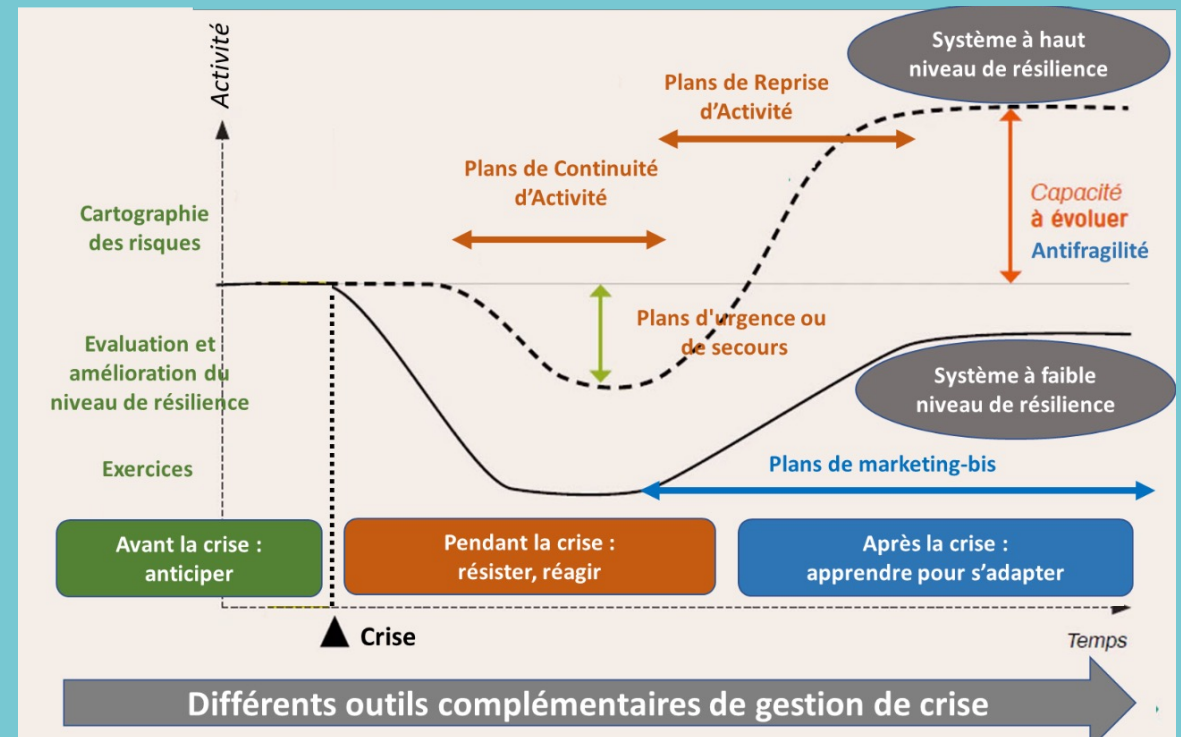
Activité

Système à haut niveau de résilience

Plans de Reprise d'Activité

Plans de Continuité d'Activité

Cartographie des risques

Capacité à évoluer
Antifragilité

Plans d'urgence ou de secours

Evaluation et amélioration du niveau de résilience

Système à faible niveau de résilience

Exercices

Plans de marketing-bis

Avant la crise : anticiper

Pendant la crise : résister, réagir

Après la crise : apprendre pour s'adapter

Crise

Temps

Différents outils complémentaires de gestion de crise